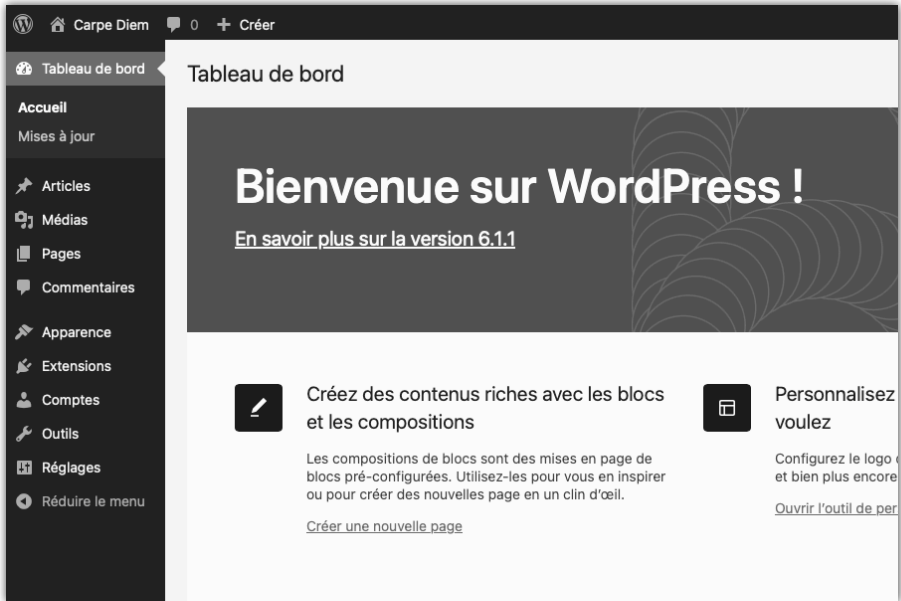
Carpe Diem 0 + Créer

Tableau de bord
Accueil
Mises à jour
Articles
Médias
Pages
Commentaires
Apparence
Extensions
Comptes
Outils
Réglages
Réduire le menu

Tableau de bord

Bienvenue sur WordPress !

En savoir plus sur la version 6.1.1

Créez des contenus riches avec les blocs et les compositions

Les compositions de blocs sont des mises en page de blocs pré-configurées. Utilisez-les pour vous en inspirer ou pour créer des nouvelles page en un clin d'œil.

Créer une nouvelle page

Personnalisez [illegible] voulez

Configurez le logo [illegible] et bien plus encore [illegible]

Ouvrir l'outil de per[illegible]